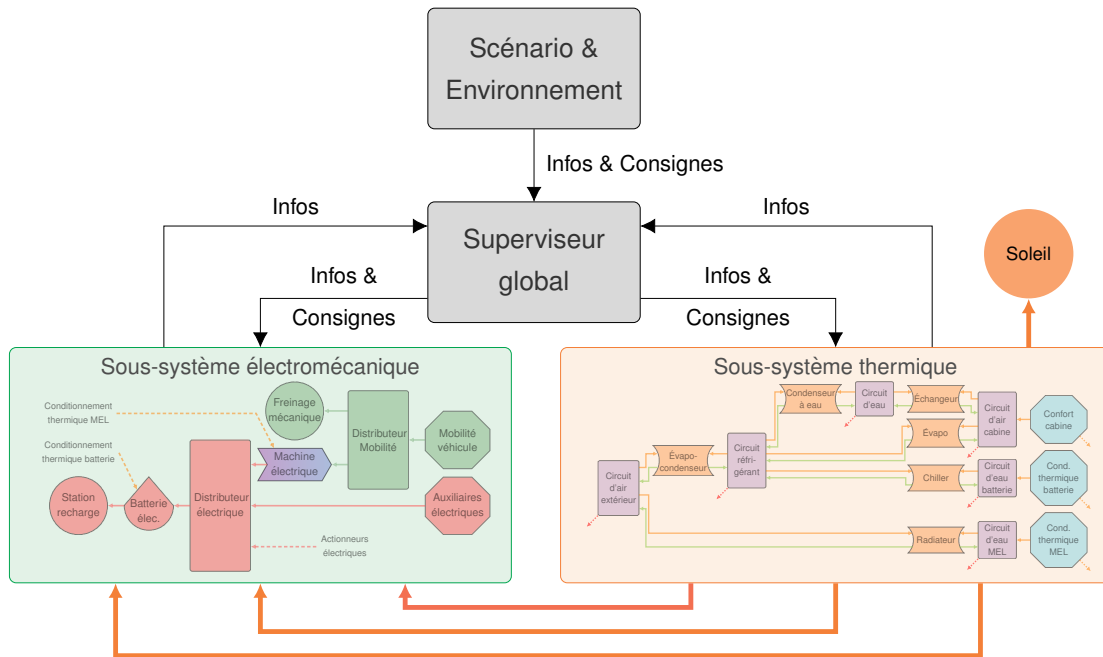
Scénario & Environnement

Infos & Consignes

Infos

Infos

Superviseur global

Infos & Consignes

Infos & Consignes

Soleil

Sous-système électromécanique

Conditionnement thermique MEL

Conditionnement thermique batterie

Freinage mécanique

Distributeur Mobilité

Mobilité véhicule

Machine électrique

Station recharge

Batterie élec.

Distributeur électrique

Auxiliaires électriques

Actionneurs électriques

Sous-système thermique

Condenseur à eau

Circuit d'eau

Échangeur

Circuit d'air cabine

Confort cabine

Évapo

Évapo-condenseur

Circuit réfri-gérant

Circuit d'air extérieur

Chiller

Circuit d'eau batterie

Cond. thermique batterie

Radiateur

Circuit d'eau MEL

Cond. thermique MEL